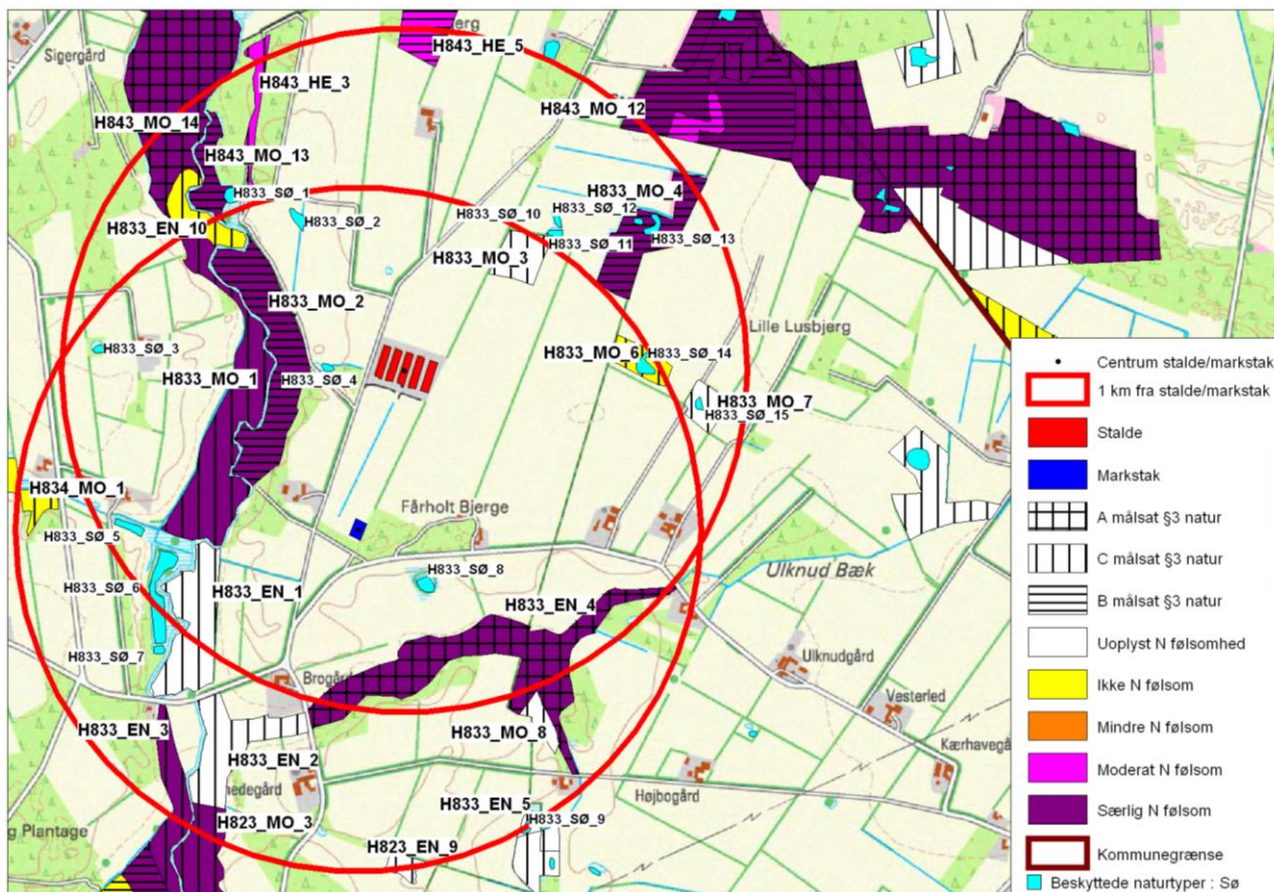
Sigergård
erg
H843_HE_5
H843_HE_3
H843_MO_12
H843_MO_14
H843_MO_13
H833_SØ_1
H833_SØ_2
H833_EN_10
H833_MO_4
H833_SØ_10
H833_SØ_12
H833_SØ_11
H833_SØ_13
H833_MO_3
H833_MO_2
Lille Lusbjerg
H833_SØ_3
H833_MO_6
H833_SØ_14
H833_MO_1
H833_SØ_4
H833_MO_7
H833_SØ_15
H834_MO_1
Fårholt Bjerge
H833_SØ_5
H833_SØ_6
H833_SØ_8
H833_EN_1
H833_EN_4
Ulknud Bæk
H833_SØ_7
Ulknudgård
Brogård
Vesterled
H833_EN_3
H833_MO_8
H833_EN_2
Kærhavegå
hedegård
Højbogård
H833_EN_5
g Plantage
H823_MO_3
H833_SØ_9
H823_EN_9

Centrum stalde/markstak
1 km fra stalde/markstak
Stalde
Markstak
A målsat §3 natur
C målsat §3 natur
B målsat §3 natur
Uoplyst N følsomhed
Ikke N følsom
Mindre N følsom
Moderat N følsom
Særlig N følsom
Kommunegrænse
Beskyttede naturtyper : Sø